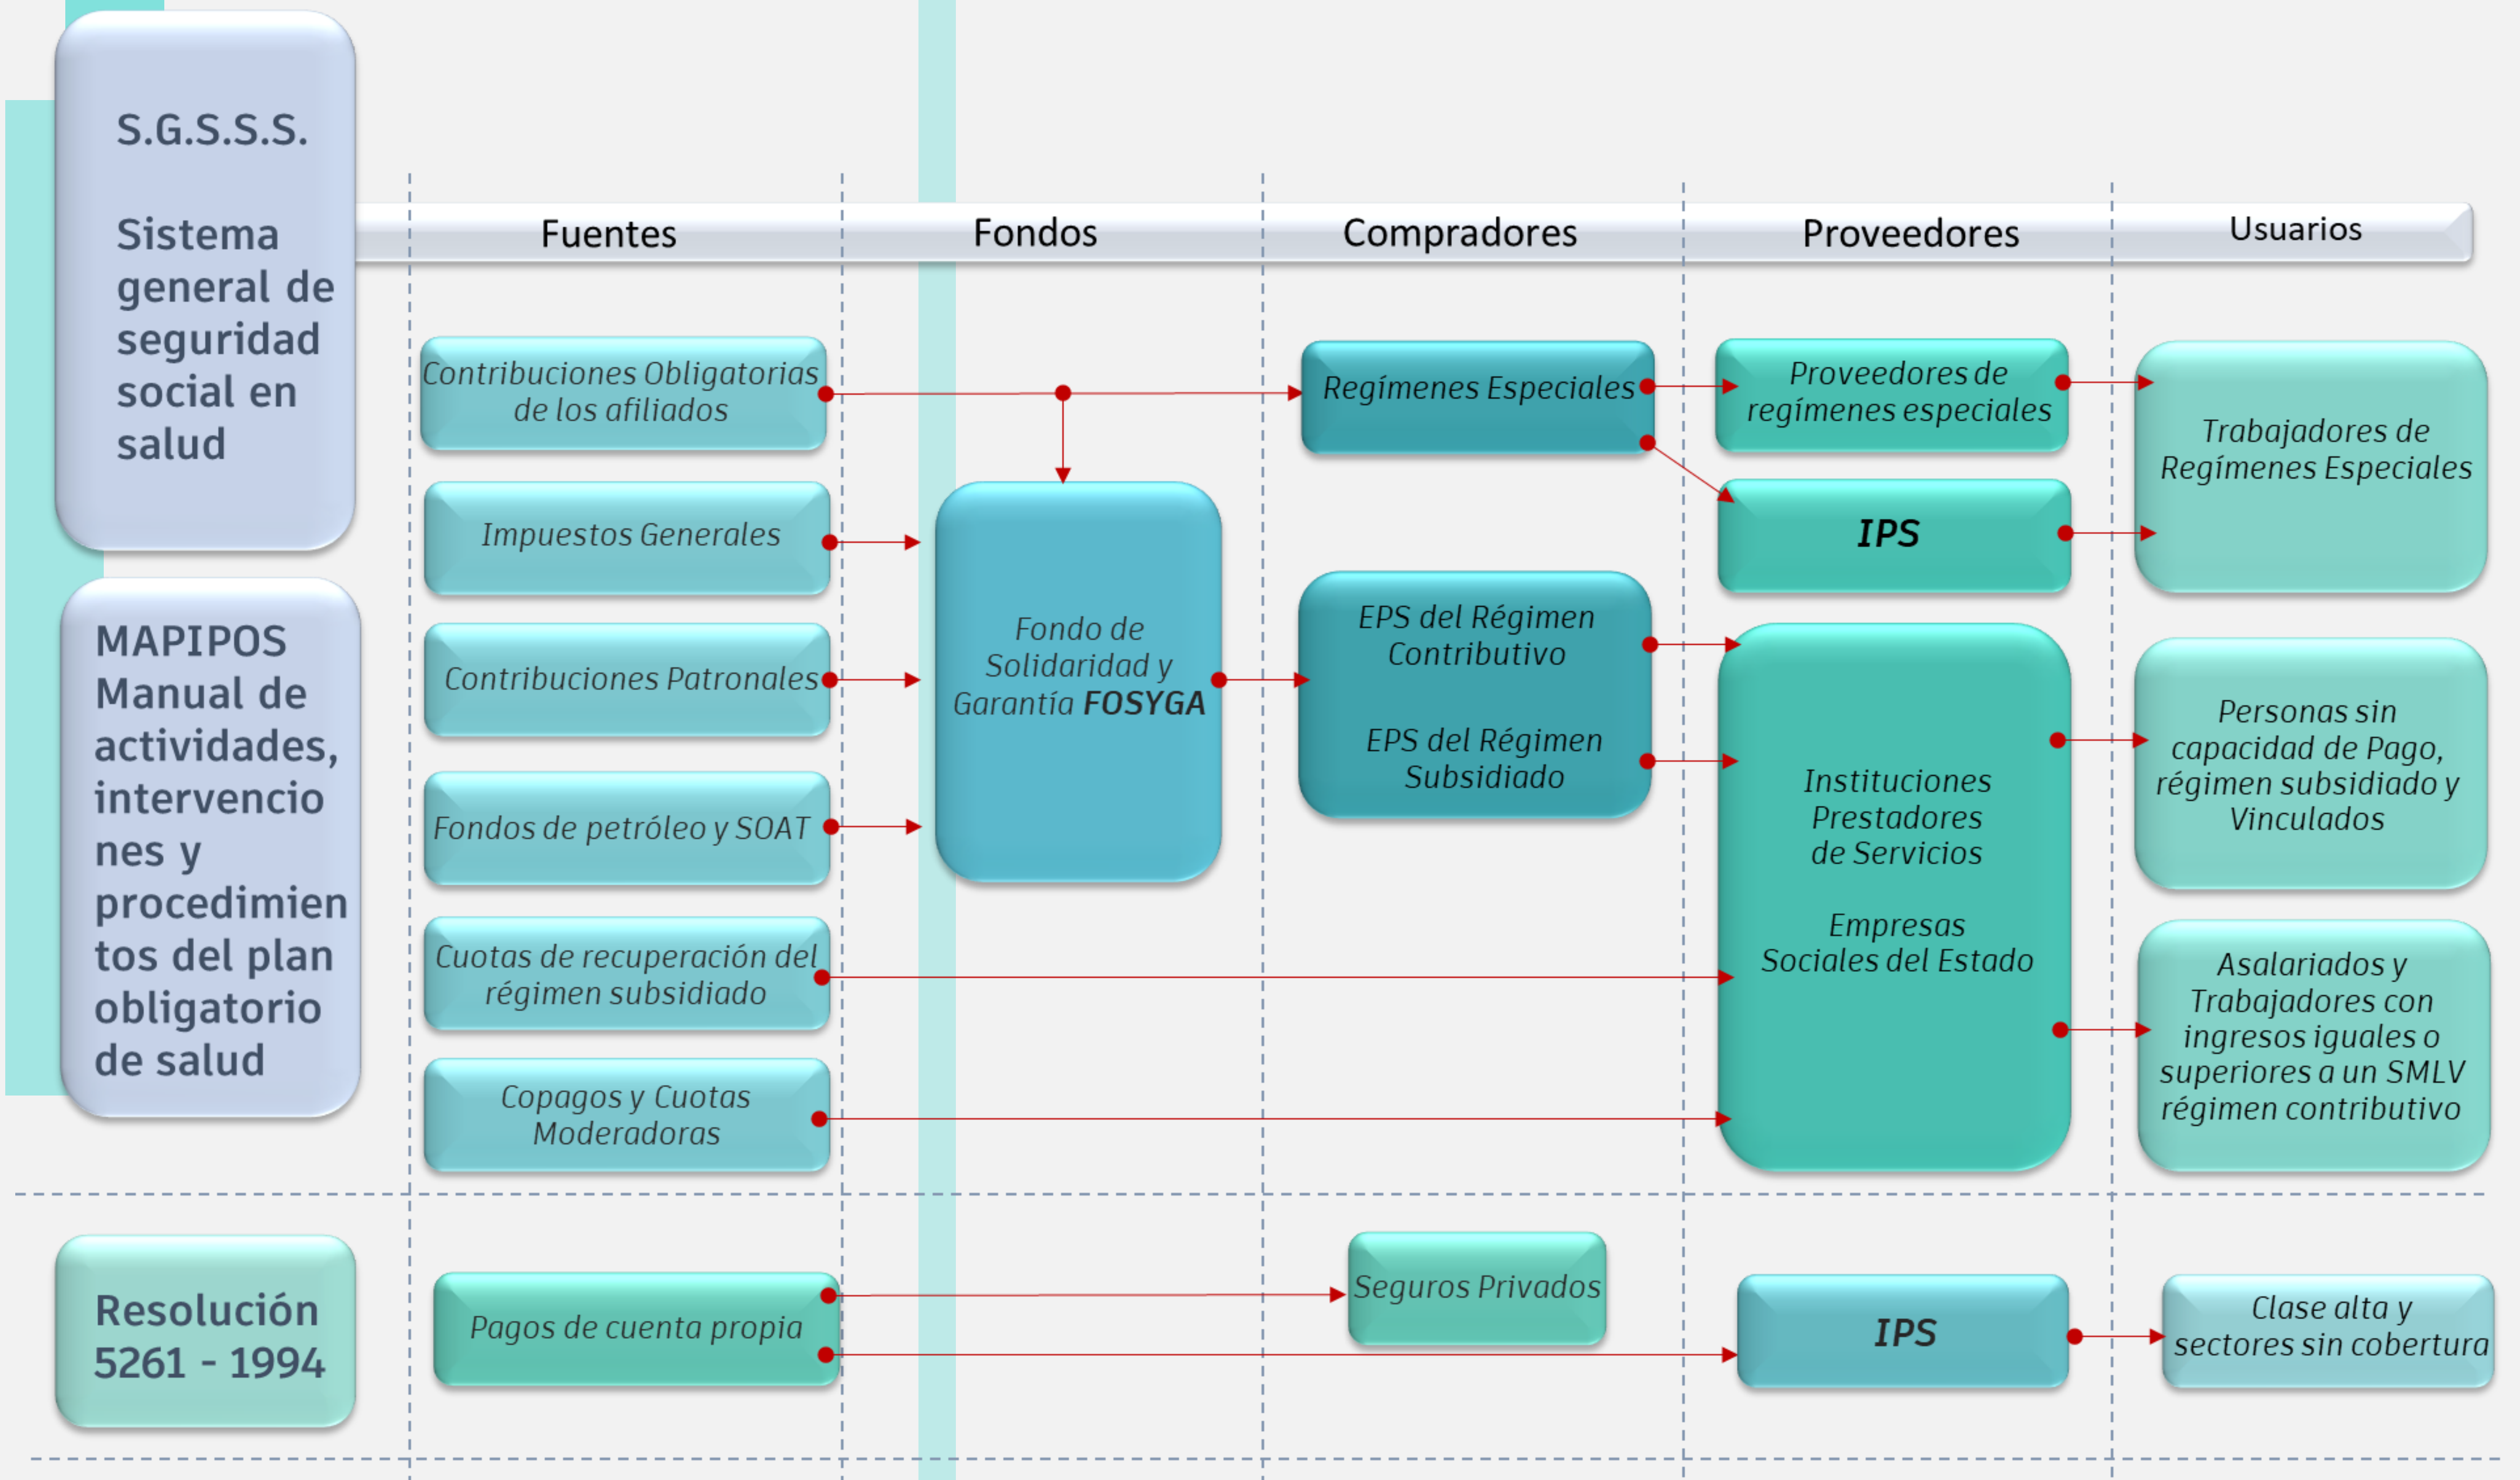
S.G.S.S.S.

Sistema general de seguridad social en salud

Fuentes

Fondos

Compradores

Proveedores

Usuarios

Contribuciones Obligatorias de los afiliados

Regímenes Especiales

Proveedores de regímenes especiales

Trabajadores de Regímenes Especiales

Impuestos Generales

IPS

Fondo de Solidaridad y Garantía FOSYGA

MAPIPOS Manual de actividades, intervenciones y procedimientos del plan obligatorio de salud

Contribuciones Patronales

EPS del Régimen Contributivo

EPS del Régimen Subsidiado

Instituciones Prestadores de Servicios

Empresas Sociales del Estado

Personas sin capacidad de Pago, régimen subsidiado y Vinculados

Fondos de petróleo y SOAT

Cuotas de recuperación del régimen subsidiado

Asalariados y Trabajadores con ingresos iguales o superiores a un SMLV régimen contributivo

Copagos y Cuotas Moderadoras

Resolución 5261 - 1994

Pagos de cuenta propia

Seguros Privados

IPS

Clase alta y sectores sin cobertura